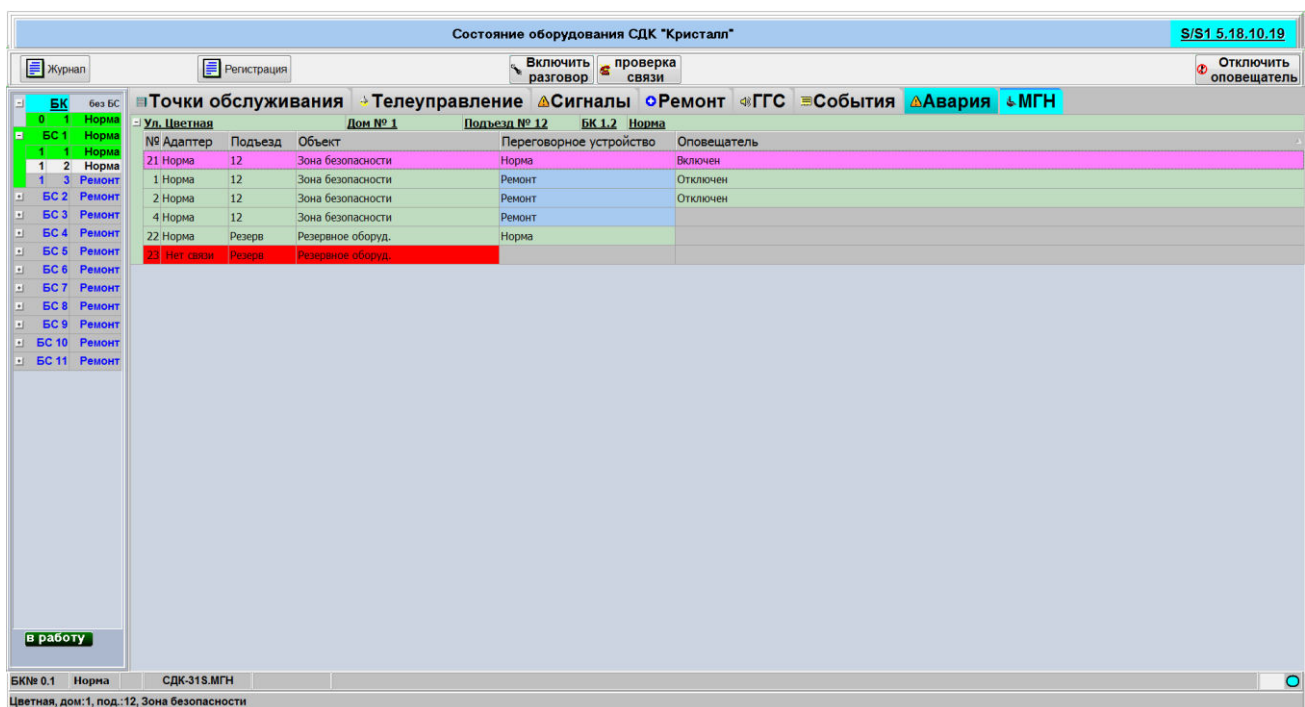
Состояние оборудования СДК "Кристалл"

S/S1 5.18.10.19

Журнал

Регистрация

Включить разговор

проверка связи

Отключить оповещатель

БК без БС
0 1 Норма
БС 1 Норма
1 1 Норма
1 2 Норма
1 3 Ремонт
БС 2 Ремонт
БС 3 Ремонт
БС 4 Ремонт
БС 5 Ремонт
БС 6 Ремонт
БС 7 Ремонт
БС 8 Ремонт
БС 9 Ремонт
БС 10 Ремонт
БС 11 Ремонт

в работу

Точки обслуживания | Телеуправление | Сигналы | Ремонт | ГГС | События | Авария | МГН

Ул. Цветная | Дом № 1 | Подъезд № 12 | БК 1.2 | Норма

| № | Адаптер | Подъезд | Объект | Переговорное устройство | Оповещатель |
|---|---|---|---|---|---|
| 21 | Норма | 12 | Зона безопасности | Норма | Включен |
| 1 | Норма | 12 | Зона безопасности | Ремонт | Отключен |
| 2 | Норма | 12 | Зона безопасности | Ремонт | Отключен |
| 4 | Норма | 12 | Зона безопасности | Ремонт | |
| 22 | Норма | Резерв | Резервное оборуд. | Норма | |
| 23 | Нет связи | Резерв | Резервное оборуд. | | |

БК№ 0.1 Норма СДК-31S.МГН

Цветная, дом:1, под.:12, Зона безопасности